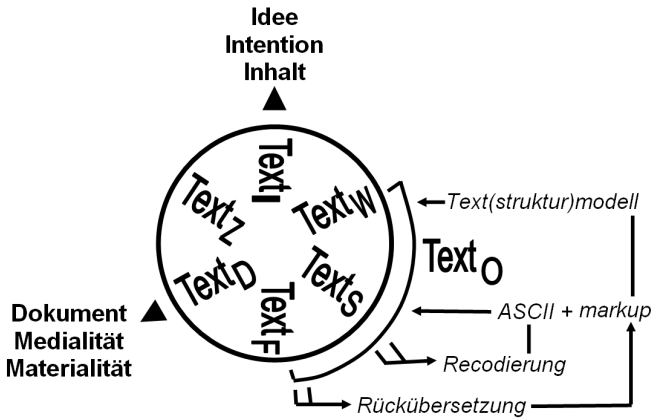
Idee
Intention
Inhalt

$\text{Text}_I$

$\text{Text}_Z$

$\text{Text}_W$

$\text{Text}_D$

$\text{Text}_S$

$\text{Text}_F$

$\text{Text}_O$

Text(struktur)modell

Dokument
Medialität
Materialität

ASCII + markup

Recodierung

Rückübersetzung